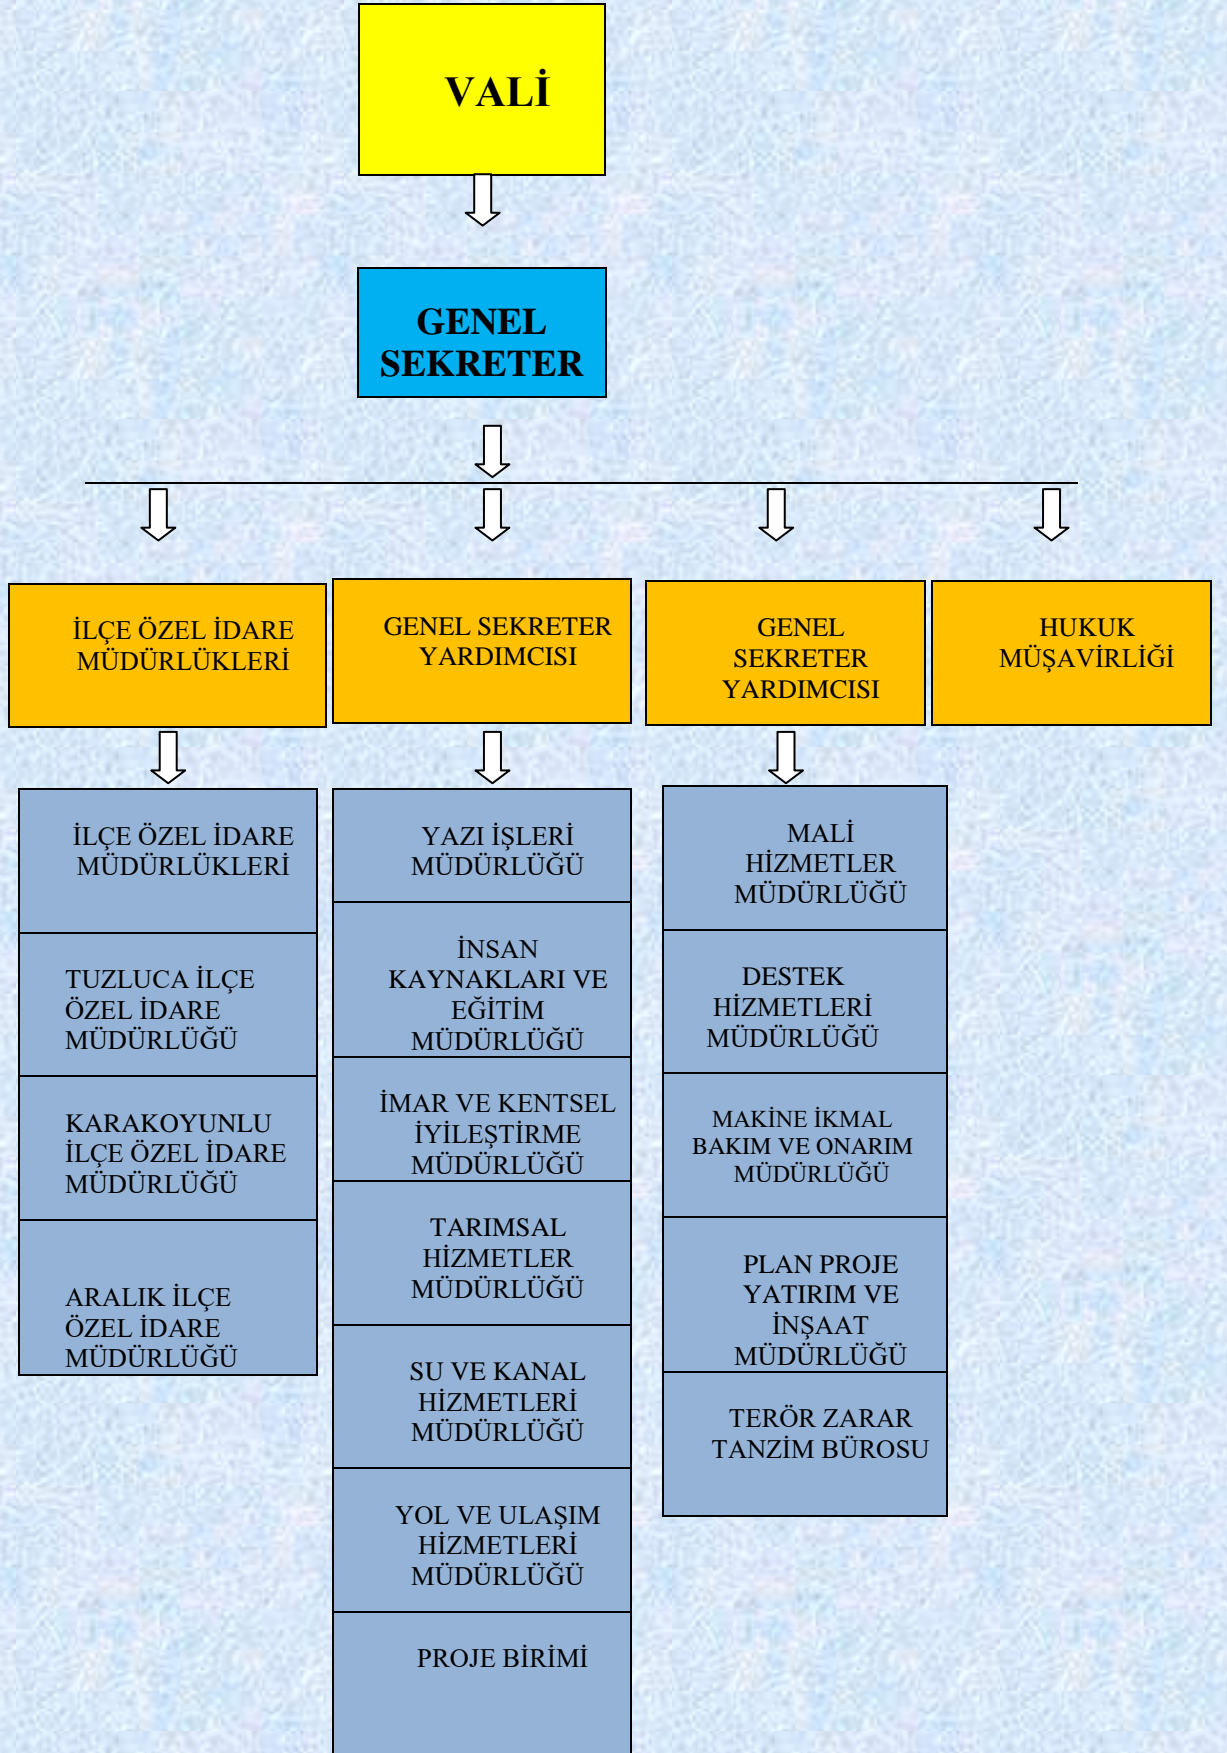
VALİ

GENEL SEKRETER

İLÇE ÖZEL İDARE MÜDÜRLÜKLERİ

GENEL SEKRETER YARDIMCISI

GENEL SEKRETER YARDIMCISI

HUKUK MÜŞAVİRLİĞİ

İLÇE ÖZEL İDARE MÜDÜRLÜKLERİ

TUZLUCA İLÇE ÖZEL İDARE MÜDÜRLÜĞÜ

KARAKOYUNLU İLÇE ÖZEL İDARE MÜDÜRLÜĞÜ

ARALIK İLÇE ÖZEL İDARE MÜDÜRLÜĞÜ

YAZI İŞLERİ MÜDÜRLÜĞÜ

İNSAN KAYNAKLARI VE EĞİTİM MÜDÜRLÜĞÜ

İMAR VE KENTSEL İYİLEŞTİRME MÜDÜRLÜĞÜ

TARIMSAL HİZMETLER MÜDÜRLÜĞÜ

SU VE KANAL HİZMETLERİ MÜDÜRLÜĞÜ

YOL VE ULAŞIM HİZMETLERİ MÜDÜRLÜĞÜ

PROJE BİRİMİ

MALİ HİZMETLER MÜDÜRLÜĞÜ

DESTEK HİZMETLERİ MÜDÜRLÜĞÜ

MAKİNE İKMAL BAKIM VE ONARIM MÜDÜRLÜĞÜ

PLAN PROJE YATIRIM VE İNŞAAT MÜDÜRLÜĞÜ

TERÖR ZARAR TANZİM BÜROSU